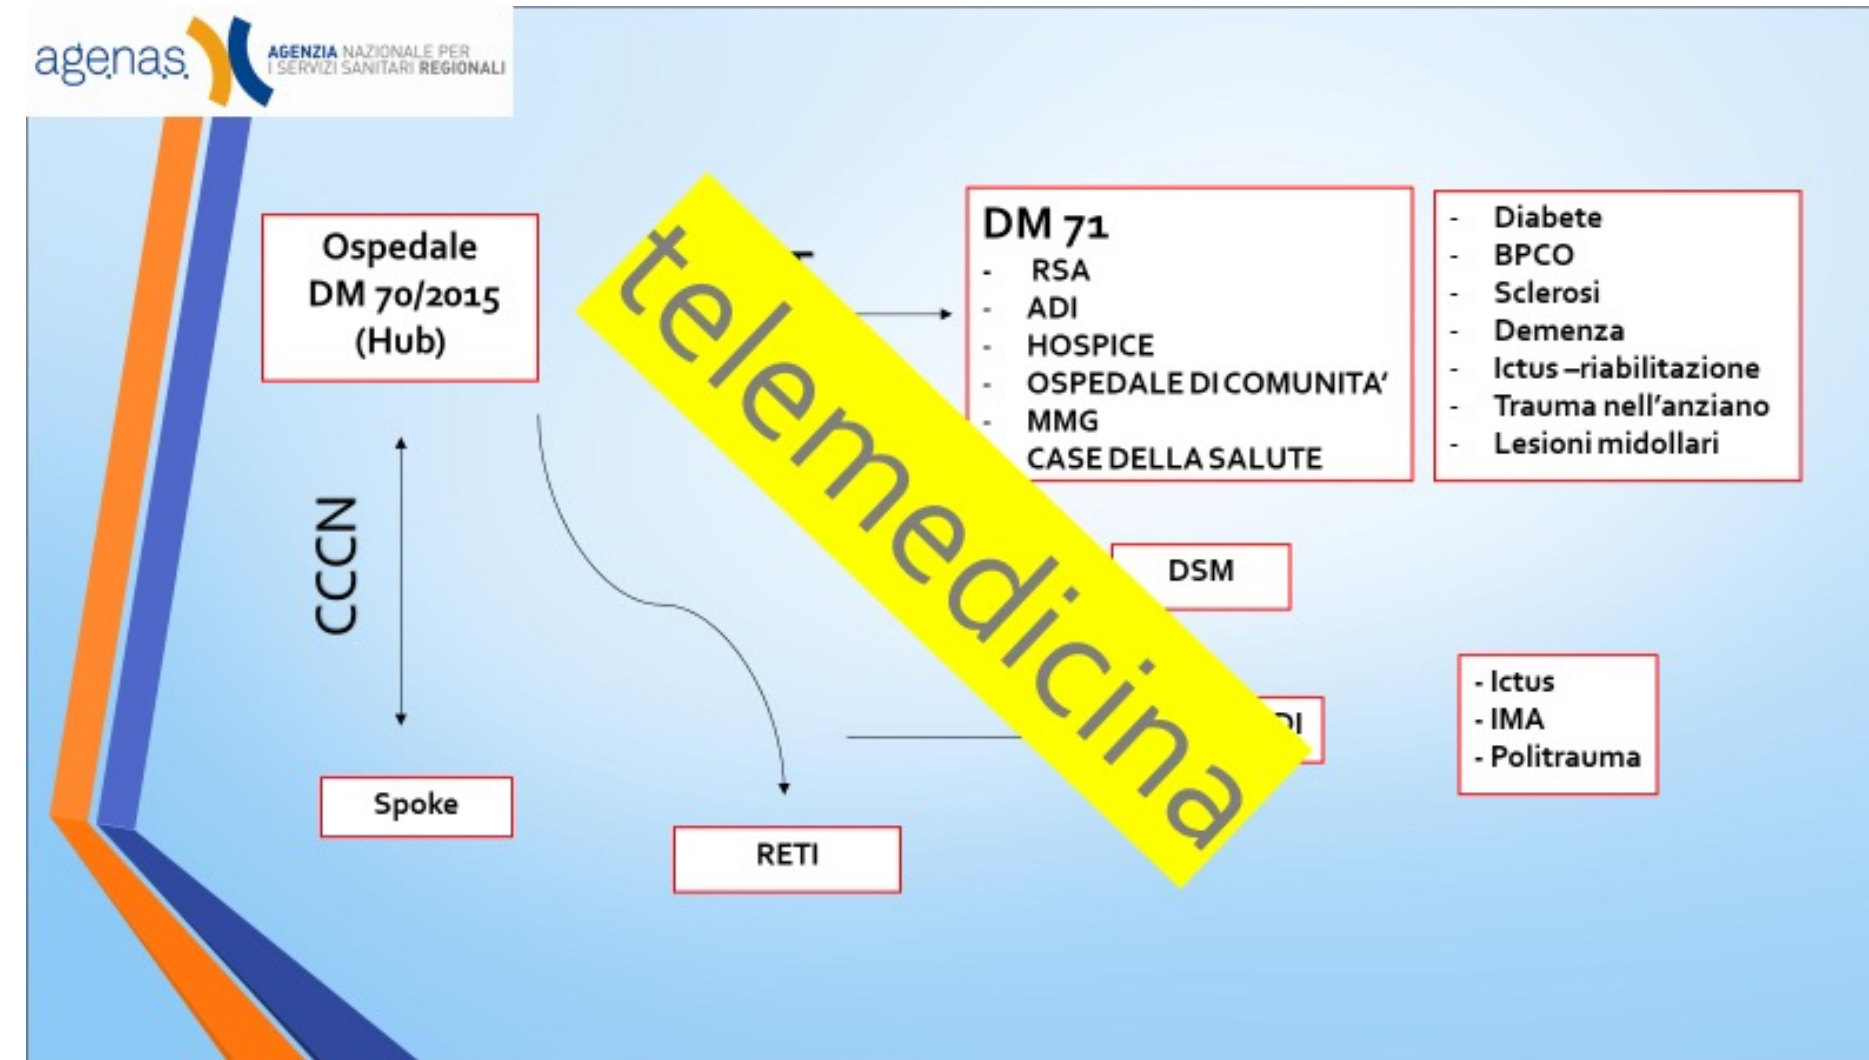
agenas AGENZIA NAZIONALE PER I SERVIZI SANITARI REGIONALI

Ospedale DM 70/2015 (Hub)

CCCN

Spoke

RETI

DM 71
- RSA
- ADI
- HOSPICE
- OSPEDALE DI COMUNITA'
- MMG
- CASE DELLA SALUTE

- Diabete
- BPCO
- Sclerosi
- Demenza
- Ictus –riabilitazione
- Trauma nell'anziano
- Lesioni midollari

DSM

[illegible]DI

- Ictus
- IMA
- Politrauma

telemedicina